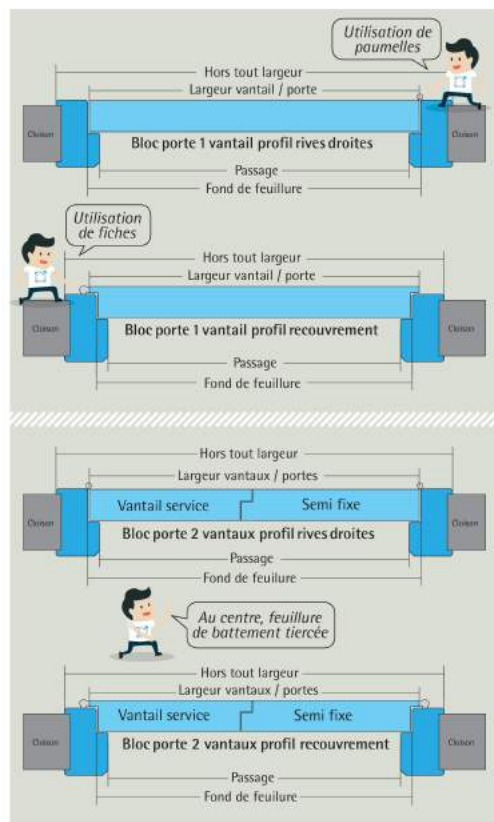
Utilisation de paumelles

Hors tout largeur

Largeur vantail / porte

Cloison

Bloc porte 1 vantail profil rives droites

Cloison

Passage

Fond de feuillure

Utilisation de fiches

Hors tout largeur

Largeur vantail / porte

Cloison

Bloc porte 1 vantail profil recouvrement

Cloison

Passage

Fond de feuillure

Hors tout largeur

Largeur vantaux / portes

Cloison

Vantail service

Semi fixe

Cloison

Bloc porte 2 vantaux profil rives droites

Passage

Fond de feuillure

Au centre, feuillure de battement tiercée

Hors tout largeur

Largeur vantaux / portes

Cloison

Vantail service

Semi fixe

Cloison

Bloc porte 2 vantaux profil recouvrement

Passage

Fond de feuillure